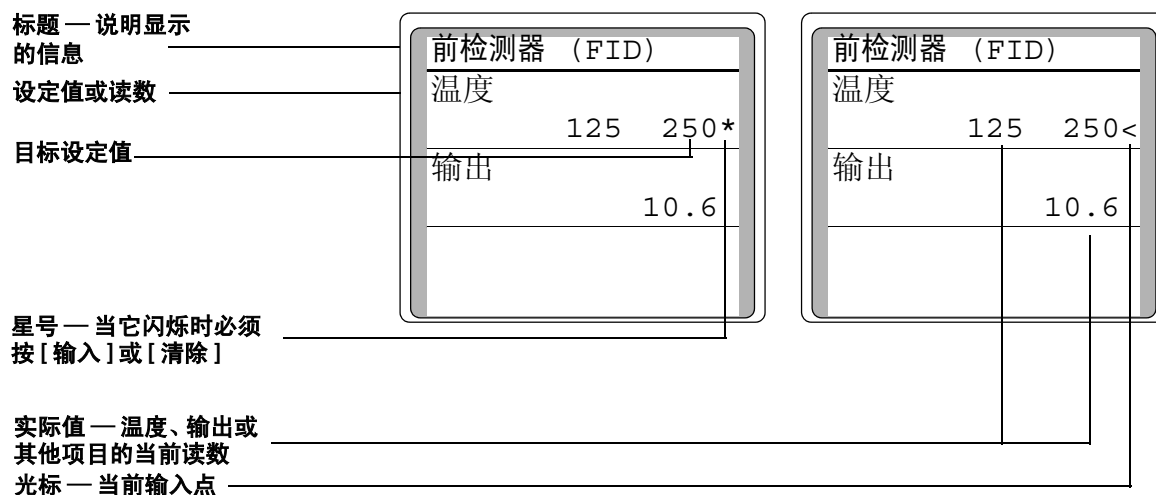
标题 — 说明显示的信息

设定值或读数

目标设定值

星号 — 当它闪烁时必须按 [ 输入 ] 或 [ 清除 ]

实际值 — 温度、输出或其他项目的当前读数

光标 — 当前输入点

前检测器 (FID)
温度
125 250*
输出
10.6

前检测器 (FID)
温度
125 250<
输出
10.6